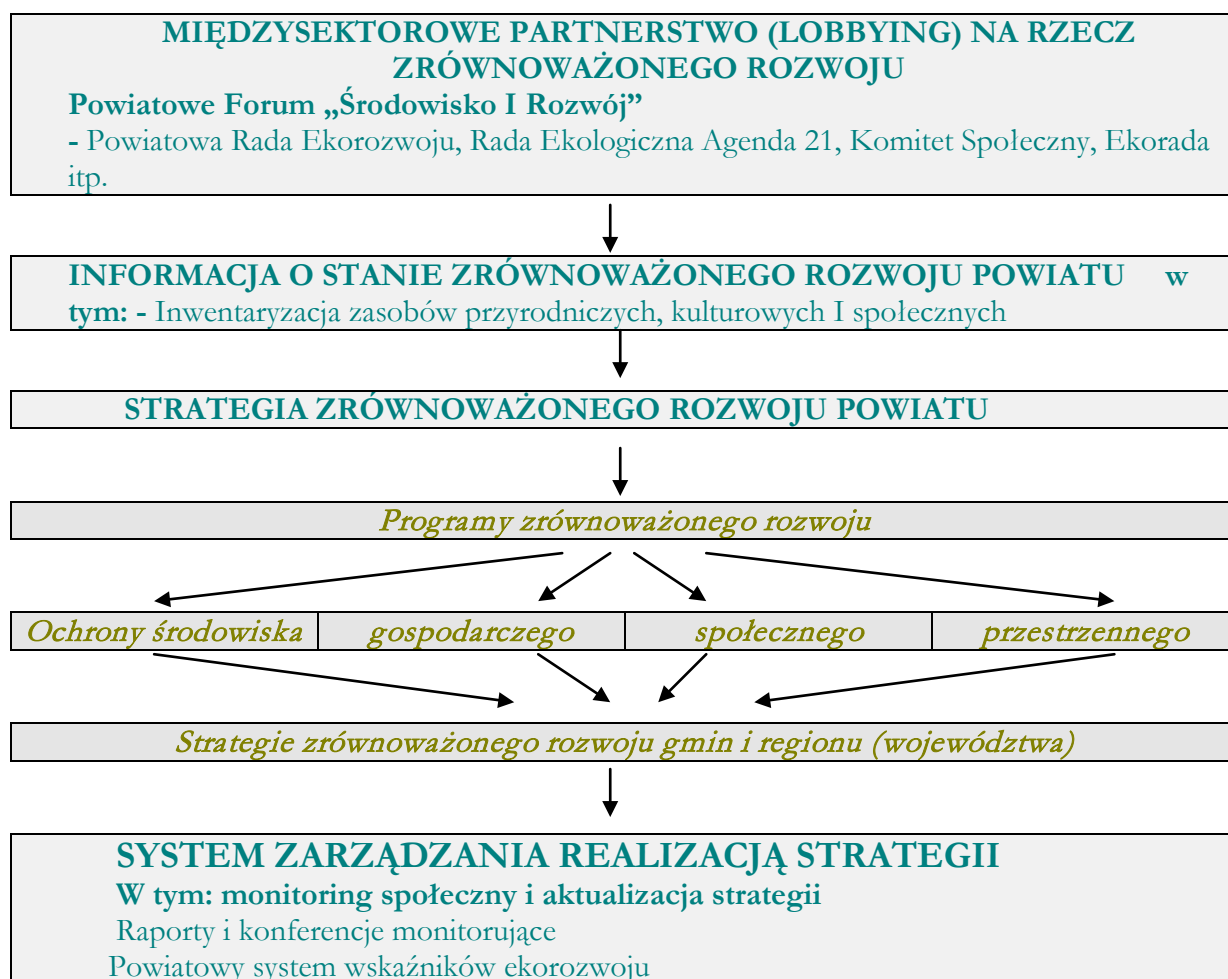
MIĘDZYSEKTOROWE PARTNERSTWO (LOBBYING) NA RZECZ ZRÓWNOWAŻONEGO ROZWOJU

Powiatowe Forum „Środowisko I Rozwój”

- Powiatowa Rada Ekorozwoju, Rada Ekologiczna Agenda 21, Komitet Społeczny, Ekorada itp.

INFORMACJA O STANIE ZRÓWNOWAŻONEGO ROZWOJU POWIATU w tym: - Inwentaryzacja zasobów przyrodniczych, kulturowych I społecznych

STRATEGIA ZRÓWNOWAŻONEGO ROZWOJU POWIATU

Programy zrównoważonego rozwoju

| Ochrony środowiska | gospodarczego | społecznego | przestrzennego |
|---|---|---|---|

Strategie zrównoważonego rozwoju gmin i regionu (województwa)

SYSTEM ZARZĄDZANIA REALIZACJĄ STRATEGII

W tym: monitoring społeczny i aktualizacja strategii

Raporty i konferencje monitorujące

Powiatowy system wskaźników ekorozwoju